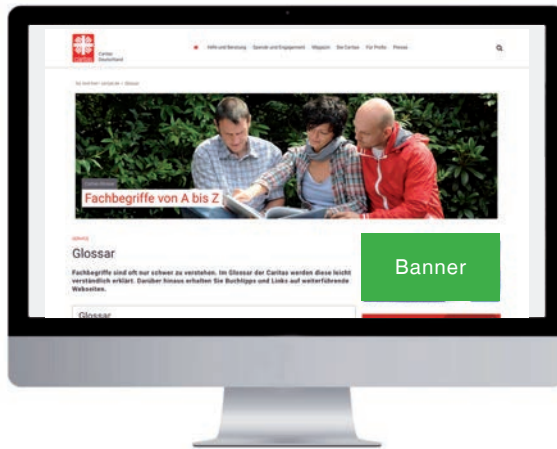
Caritas Deutschland

Hilfe und Beratung Spenden und Engagement Magazin Die Caritas Für Profis Presse

Sie sind hier: caritas.de > Glossar

Caritas Glossar

Fachbegriffe von A bis Z

Service

Glossar

Fachbegriffe sind oft nur schwer zu verstehen. Im Glossar der Caritas werden diese leicht verständlich erklärt. Darüber hinaus erhalten Sie Buchtipps und Links auf weiterführende Webseiten.

Banner

Glossar